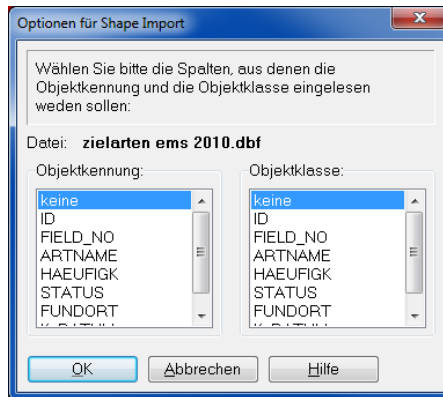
Optionen für Shape Import

Wählen Sie bitte die Spalten, aus denen die Objektkennung und die Objektklasse eingelesen weden sollen:

Datei: zielarten ems 2010.dbf

Objektkennung:
keine
ID
FIELD_NO
ARTNAME
HAEUFIGK
STATUS
FUNDORT
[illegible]

Objektklasse:
keine
ID
FIELD_NO
ARTNAME
HAEUFIGK
STATUS
FUNDORT
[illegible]

OK
Abbrechen
Hilfe